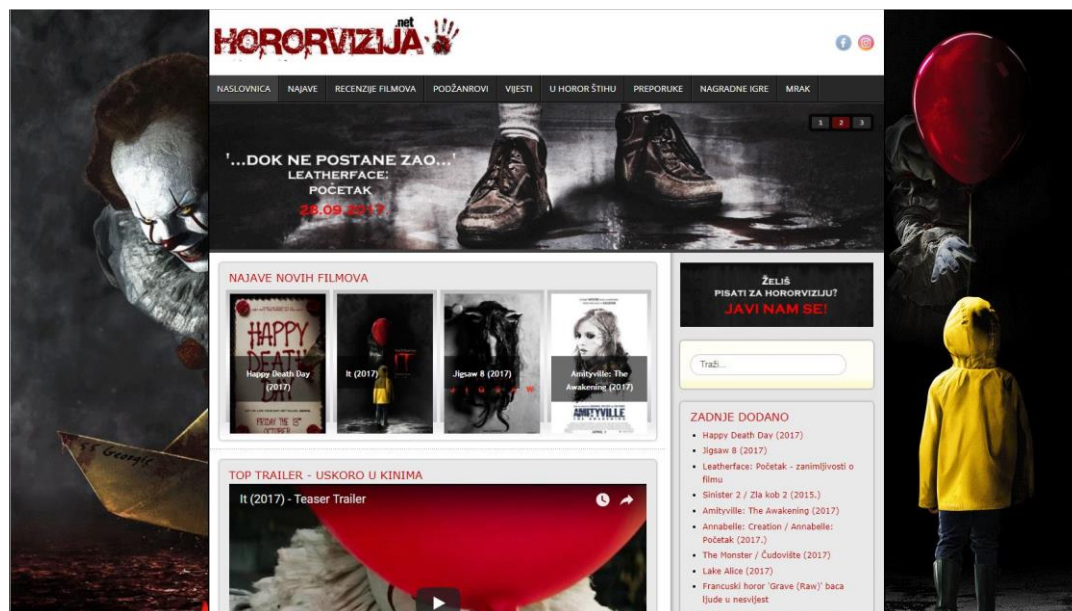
HORORVIZIJA.net

NASLOVNICA NAJAVE RECENZIJE FILMOVA PODŽANROVI VIJESTI U HOROR ŠTIHU PREPORUKE NAGRADNE IGRE MRAK

1 2 3

'...DOK NE POSTANE ZAO...'
LEATHERFACE: POČETAK
28.09.2017.

NAJAVE NOVIH FILMOVA

HAPPY DEATH DAY
FRIDAY THE 13th OCTOBER
Happy Death Day (2017)

It (2017)

Jigsaw 8 (2017)

Amityville: The Awakening (2017)
AMITYVILLE

ŽELIŠ PISATI ZA HORORVIZIJU?
JAVI NAM SE!

Traži...

ZADNJE DODANO

- Happy Death Day (2017)
- Jigsaw 8 (2017)
- Leatherface: Početak - zanimljivosti o filmu
- Sinister 2 / Zla kob 2 (2015.)
- Amityville: The Awakening (2017)
- Annabelle: Creation / Annabelle: Početak (2017.)
- The Monster / Čudovište (2017)
- Lake Alice (2017)
- Francuski horor 'Grave (Raw)' baca ljude u nesvijest

TOP TRAILER - USKORO U KINIMA

It (2017) - Teaser Trailer

S.S. Georgie